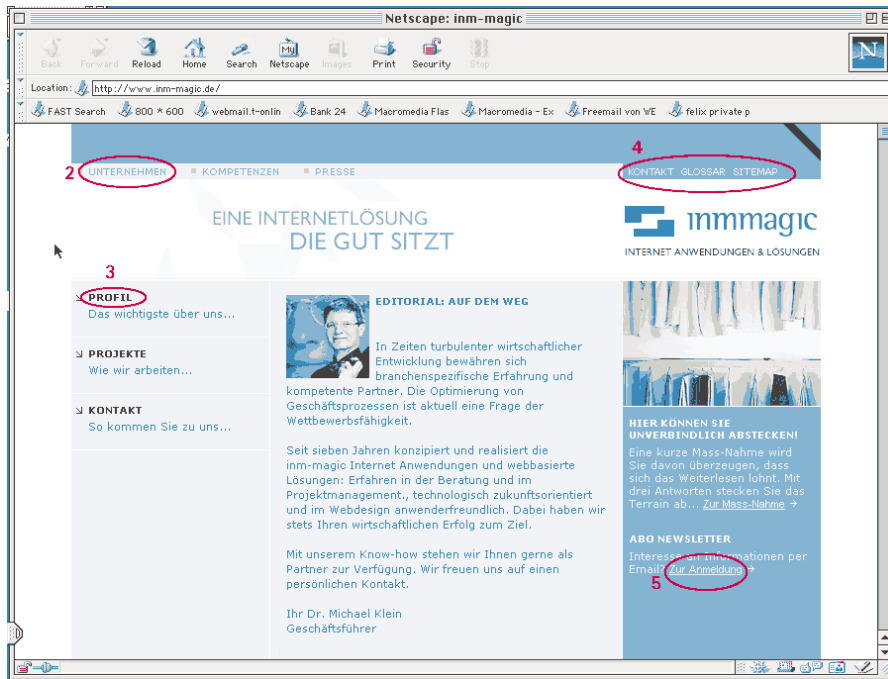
Netscape: inm-magic

Back Forward Reload Home Search Netscape Images Print Security Stop

Location: http://www.inm-magic.de/

FAST Search 800 * 600 webmail.t-onlin Bank 24 Macromedia Flas Macromedia - Ex Freemail von WE felix private p

2 UNTERNEHMEN KOMPETENZEN PRESSE

4 KONTAKT GLOSSAR SITEMAP

EINE INTERNETLÖSUNG DIE GUT SITZT

inmmagic
INTERNET ANWENDUNGEN & LÖSUNGEN

3
PROFIL
Das wichtigste über uns...

PROJEKTE
Wie wir arbeiten...

KONTAKT
So kommen Sie zu uns...

EDITORIAL: AUF DEM WEG

In Zeiten turbulenter wirtschaftlicher Entwicklung bewähren sich branchenspezifische Erfahrung und kompetente Partner. Die Optimierung von Geschäftsprozessen ist aktuell eine Frage der Wettbewerbsfähigkeit.

Seit sieben Jahren konzipiert und realisiert die inm-magic Internet Anwendungen und webbasierte Lösungen: Erfahren in der Beratung und im Projektmanagement., technologisch zukunftsorientiert und im Webdesign anwenderfreundlich. Dabei haben wir stets Ihren wirtschaftlichen Erfolg zum Ziel.

Mit unserem Know-how stehen wir Ihnen gerne als Partner zur Verfügung. Wir freuen uns auf einen persönlichen Kontakt.

Ihr Dr. Michael Klein
Geschäftsführer

HIER KÖNNEN SIE UNVERBINDLICH ABSTECKEN!
Eine kurze Mass-Nahme wird Sie davon überzeugen, dass sich das Weiterlesen lohnt. Mit drei Antworten stecken Sie das Terrain ab... Zur Mass-Nahme →

ABO NEWSLETTER
Interesse an Informationen per Email? Zur Anmeldung →
5